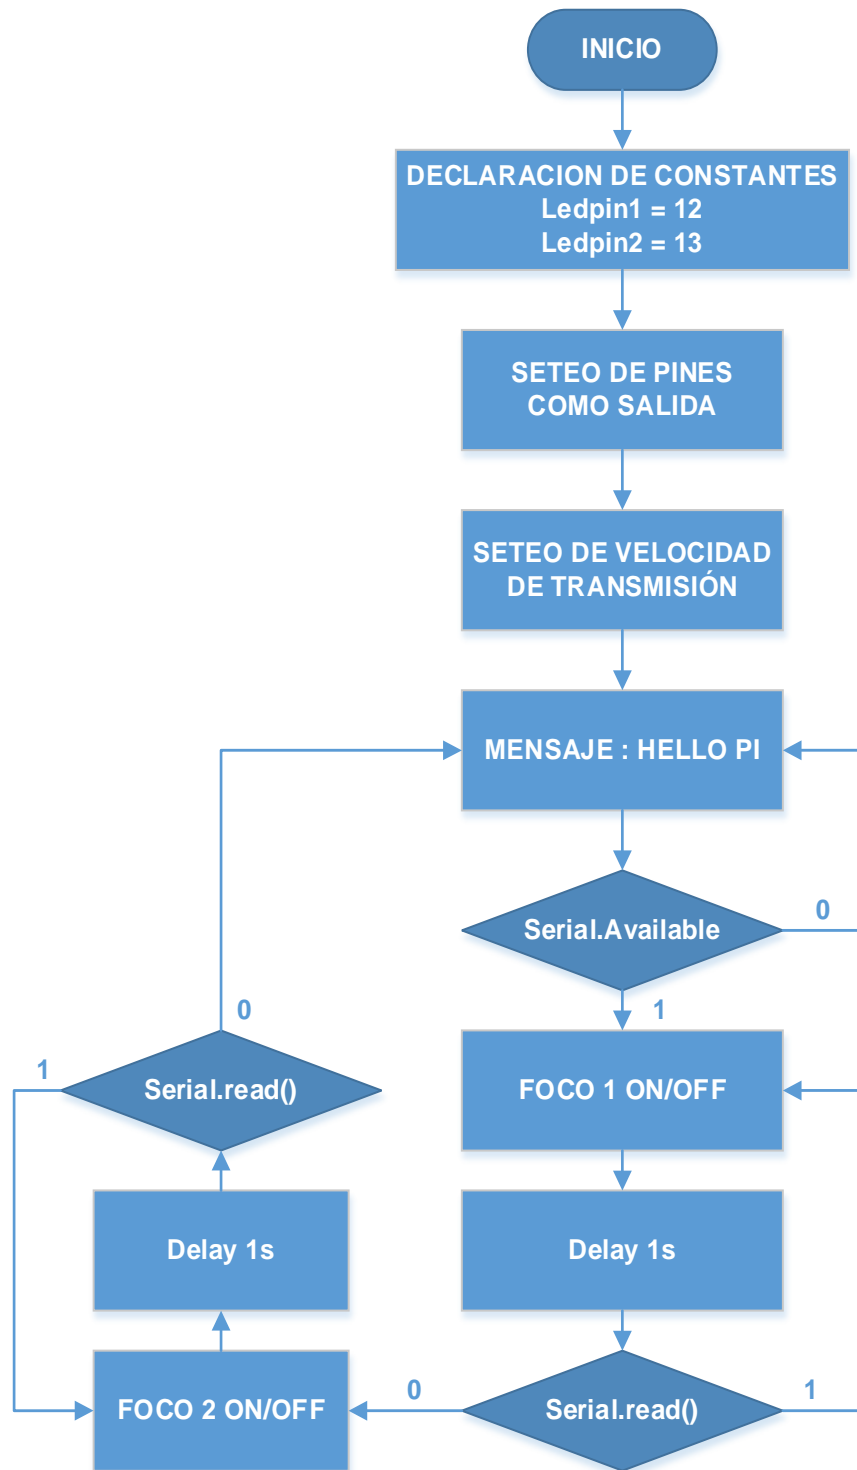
INICIO

DECLARACION DE CONSTANTES
Ledpin1 = 12
Ledpin2 = 13

SETEO DE PINES COMO SALIDA

SETEO DE VELOCIDAD DE TRANSMISIÓN

MENSAJE : HELLO PI

Serial.Available

0

1

FOCO 1 ON/OFF

Delay 1s

Serial.read()

1

0

FOCO 2 ON/OFF

Delay 1s

Serial.read()

1

0